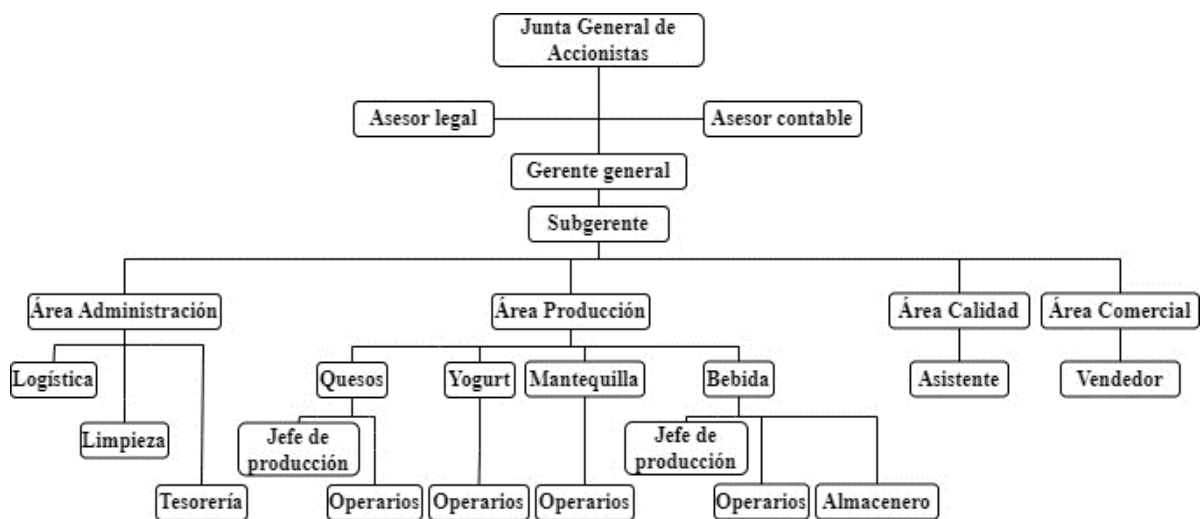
Junta General de Accionistas

Asesor legal

Asesor contable

Gerente general

Subgerente

Área Administración

Logística

Limpieza

Tesorería

Área Producción

Quesos

Jefe de producción

Operarios

Yogurt

Operarios

Mantequilla

Operarios

Bebida

Jefe de producción

Operarios

Almacenero

Área Calidad

Asistente

Área Comercial

Vendedor